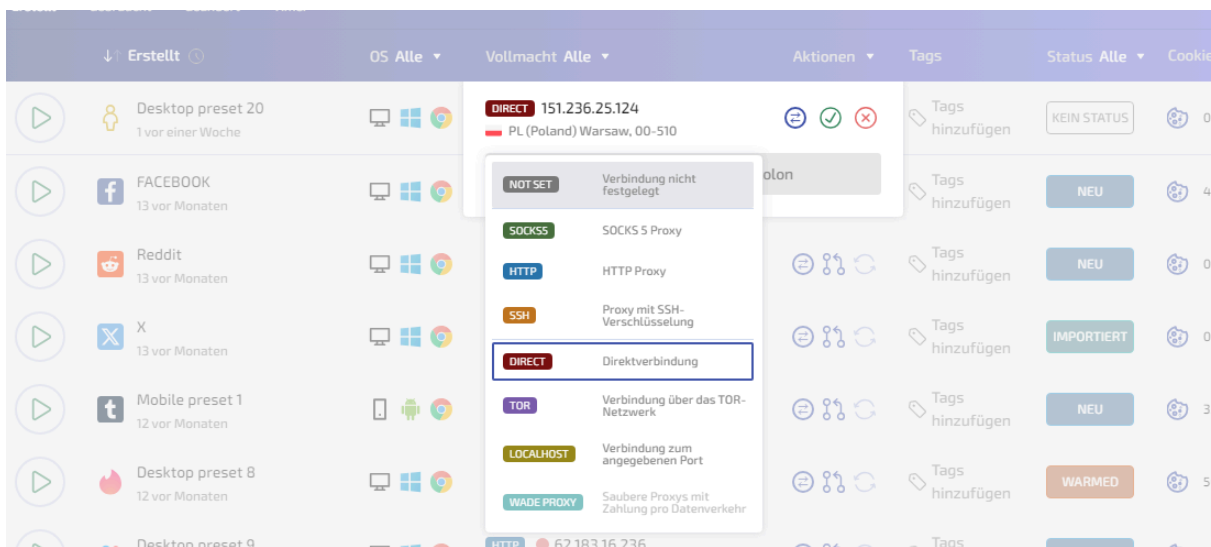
↓↑ Erstellt | OS Alle ▾ | Vollmacht Alle ▾ | Aktionen ▾ | Tags | Status Alle ▾ | Cooki

Desktop preset 20
1 vor einer Woche

DIRECT 151.236.25.124
PL (Poland) Warsaw, 00-510

Tags hinzufügen
KEIN STATUS

FACEBOOK
13 vor Monaten

olon

Tags hinzufügen
NEU

Reddit
13 vor Monaten

Tags hinzufügen
NEU

X
13 vor Monaten

Tags hinzufügen
IMPORTIERT

Mobile preset 1
12 vor Monaten

Tags hinzufügen
NEU

Desktop preset 8
12 vor Monaten

Tags hinzufügen
WARMED

Desktop preset 9

HTTP 62.183.16.236

Tags

NOT SET Verbindung nicht festgelegt
SOCKS5 SOCKS 5 Proxy
HTTP HTTP Proxy
SSH Proxy mit SSH-Verschlüsselung
DIRECT Direktverbindung
TOR Verbindung über das TOR-Netzwerk
LOCALHOST Verbindung zum angegebenen Port
WADE PROXY Saubere Proxys mit Zahlung pro Datenverkehr